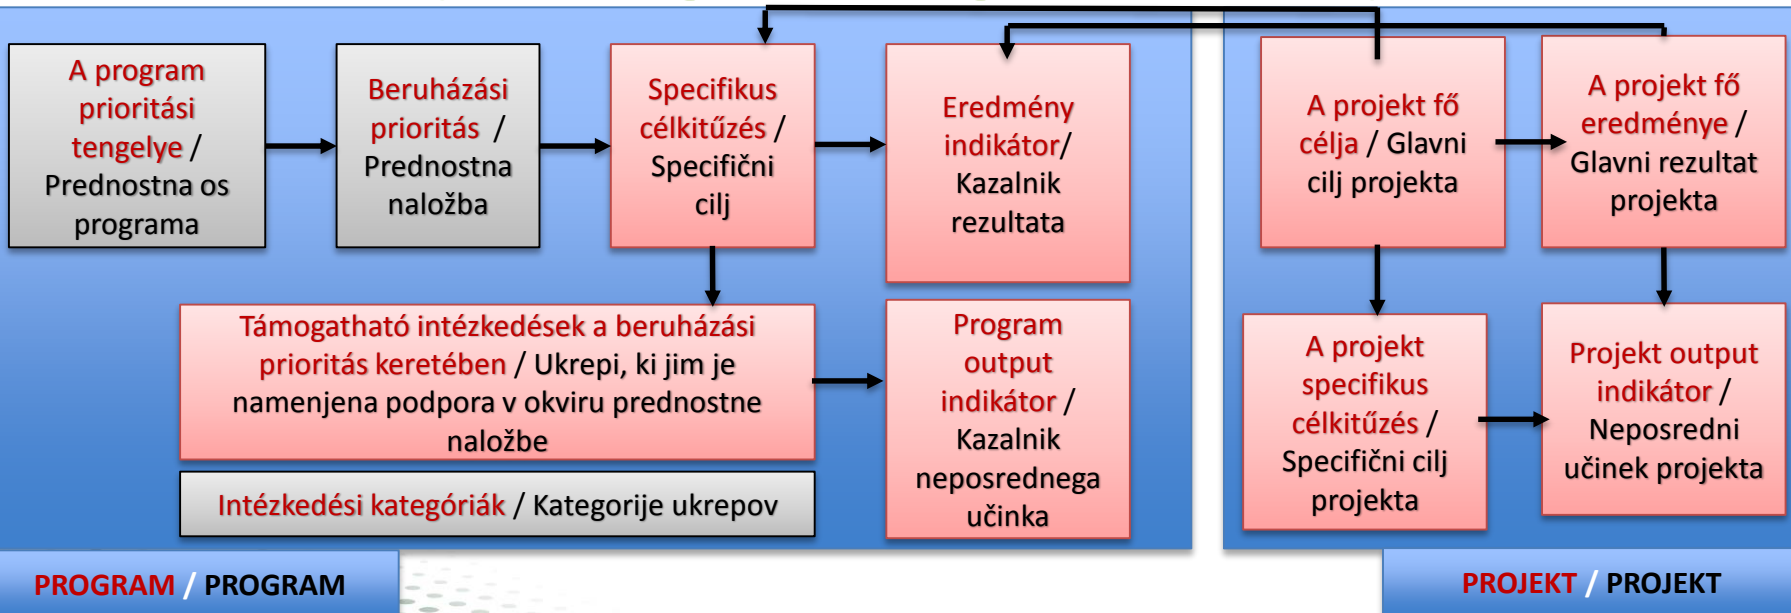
A program prioritási tengelye / Prednostna os programa

Beruházási prioritás / Prednostna naložba

Specifikus célkitűzés / Specifični cilj

Eredmény indikátor/ Kazalnik rezultata

A projekt fő célja / Glavni cilj projekta

A projekt fő eredménye / Glavni rezultat projekta

Támogatható intézkedések a beruházási prioritás keretében / Ukrepi, ki jim je namenjena podpora v okviru prednostne naložbe

Program output indikátor / Kazalnik neposrednega učinka

A projekt specifikus célkitűzés / Specifični cilj projekta

Projekt output indikátor / Neposredni učinek projekta

Intézkedési kategóriák / Kategorije ukrepov

PROGRAM / PROGRAM

PROJEKT / PROJEKT